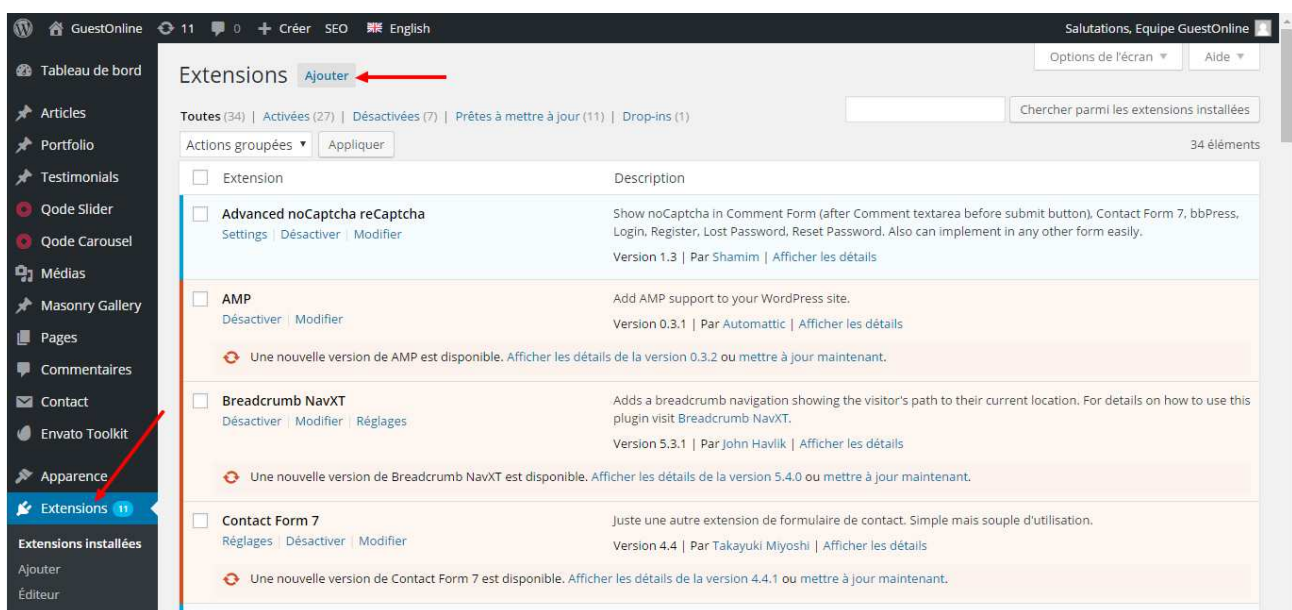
GuestOnline 11 0 + Créer SEO English Salutations, Equipe GuestOnline

Tableau de bord
Articles
Portfolio
Testimonials
Qode Slider
Qode Carousel
Médias
Masonry Gallery
Pages
Commentaires
Contact
Envato Toolkit
Apparence
Extensions 11
Extensions installées
Ajouter
Éditeur

Options de l'écran ▼ Aide ▼

Extensions Ajouter

Toutes (34) | Activées (27) | Désactivées (7) | Prêtes à mettre à jour (11) | Drop-ins (1)

Chercher parmi les extensions installées

Actions groupées ▼ Appliquer

34 éléments

| Extension | Description |
|---|---|
| Advanced noCaptcha reCaptcha<br>Settings \| Désactiver \| Modifier | Show noCaptcha in Comment Form (after Comment textarea before submit button), Contact Form 7, bbPress, Login, Register, Lost Password, Reset Password. Also can implement in any other form easily.<br>Version 1.3 \| Par Shamim \| Afficher les détails |
| AMP<br>Désactiver \| Modifier | Add AMP support to your WordPress site.<br>Version 0.3.1 \| Par Automattic \| Afficher les détails |
| Une nouvelle version de AMP est disponible. Afficher les détails de la version 0.3.2 ou mettre à jour maintenant. | |
| Breadcrumb NavXT<br>Désactiver \| Modifier \| Réglages | Adds a breadcrumb navigation showing the visitor's path to their current location. For details on how to use this plugin visit Breadcrumb NavXT.<br>Version 5.3.1 \| Par John Havlik \| Afficher les détails |
| Une nouvelle version de Breadcrumb NavXT est disponible. Afficher les détails de la version 5.4.0 ou mettre à jour maintenant. | |
| Contact Form 7<br>Réglages \| Désactiver \| Modifier | Juste une autre extension de formulaire de contact. Simple mais souple d'utilisation.<br>Version 4.4 \| Par Takayuki Miyoshi \| Afficher les détails |
| Une nouvelle version de Contact Form 7 est disponible. Afficher les détails de la version 4.4.1 ou mettre à jour maintenant. | |